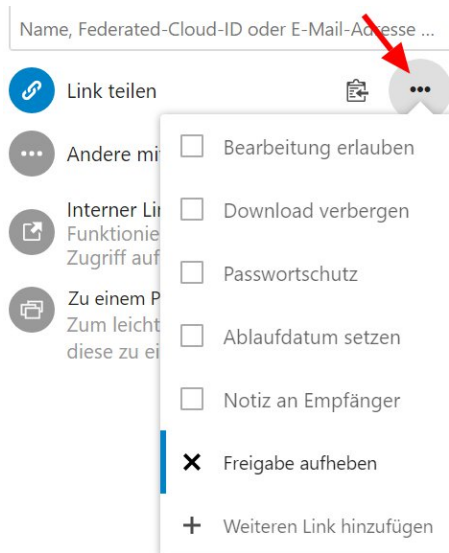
Name, Federated-Cloud-ID oder E-Mail-Adresse ...

Link teilen

Andere mi

Interner Lin
Funktionie
Zugriff auf

Zu einem P
Zum leicht
diese zu ei

Bearbeitung erlauben

Download verbergen

Passwortschutz

Ablaufdatum setzen

Notiz an Empfänger

Freigabe aufheben

Weiteren Link hinzufügen